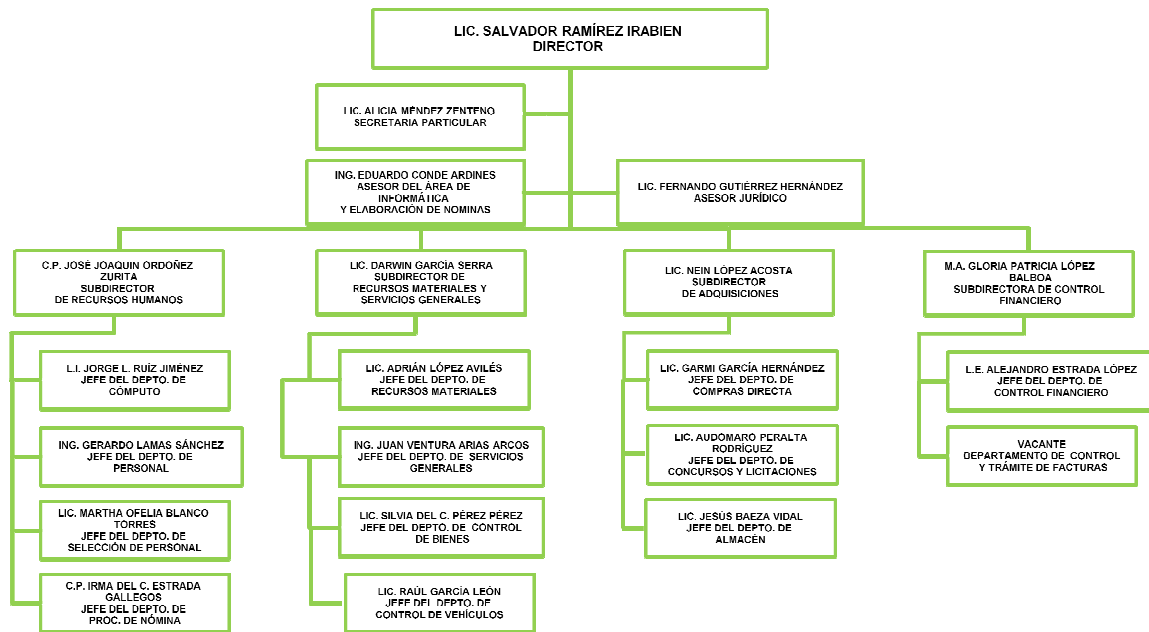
LIC. SALVADOR RAMÍREZ IRABIEN
DIRECTOR

LIC. ALICIA MÉNDEZ ZENTENO
SECRETARIA PARTICULAR

ING. EDUARDO CONDE ARDINES
ASESOR DEL ÁREA DE INFORMÁTICA
Y ELABORACIÓN DE NOMINAS

LIC. FERNANDO GUTIÉRREZ HERNÁNDEZ
ASESOR JURÍDICO

C.P. JOSÉ JOAQUIN ORDOÑEZ ZURITA
SUBDIRECTOR
DE RECURSOS HUMANOS

L.I. JORGE L. RUÍZ JIMÉNEZ
JEFE DEL DEPTO. DE CÓMPUTO

ING. GERARDO LAMAS SÁNCHEZ
JEFE DEL DEPTO. DE PERSONAL

LIC. MARTHA OFELIA BLANCO TORRES
JEFE DEL DEPTO. DE SELECCIÓN DE PERSONAL

C.P. IRMA DEL C. ESTRADA GALLEGOS
JEFE DEL DEPTO. DE PROC. DE NÓMINA

LIC. DARWIN GARCÍA SERRA
SUBDIRECTOR DE RECURSOS MATERIALES Y SERVICIOS GENERALES

LIC. ADRIÁN LÓPEZ AVILÉS
JEFE DEL DEPTO. DE RECURSOS MATERIALES

ING. JUAN VENTURA ARIAS ARCOS
JEFE DEL DEPTO. DE SERVICIOS GENERALES

LIC. SILVIA DEL C. PÉREZ PÉREZ
JEFE DEL DEPTO. DE CONTROL DE BIENES

LIC. RAÚL GARCÍA LEÓN
JEFE DEL DEPTO. DE CONTROL DE VEHÍCULOS

LIC. NEIN LÓPEZ ACOSTA
SUBDIRECTOR
DE ADQUISICIONES

LIC. GARMI GARCÍA HERNÁNDEZ
JEFE DEL DEPTO. DE COMPRAS DIRECTA

LIC. AUDOMARO PERALTA RODRÍGUEZ
JEFE DEL DEPTO. DE CONCURSOS Y LICITACIONES

LIC. JESÚS BAEZA VIDAL
JEFE DEL DEPTO. DE ALMACÉN

M.A. GLORIA PATRICIA LÓPEZ BALBOA
SUBDIRECTORA DE CONTROL FINANCIERO

L.E. ALEJANDRO ESTRADA LÓPEZ
JEFE DEL DEPTO. DE CONTROL FINANCIERO

VACANTE
DEPARTAMENTO DE CONTROL Y TRÁMITE DE FACTURAS